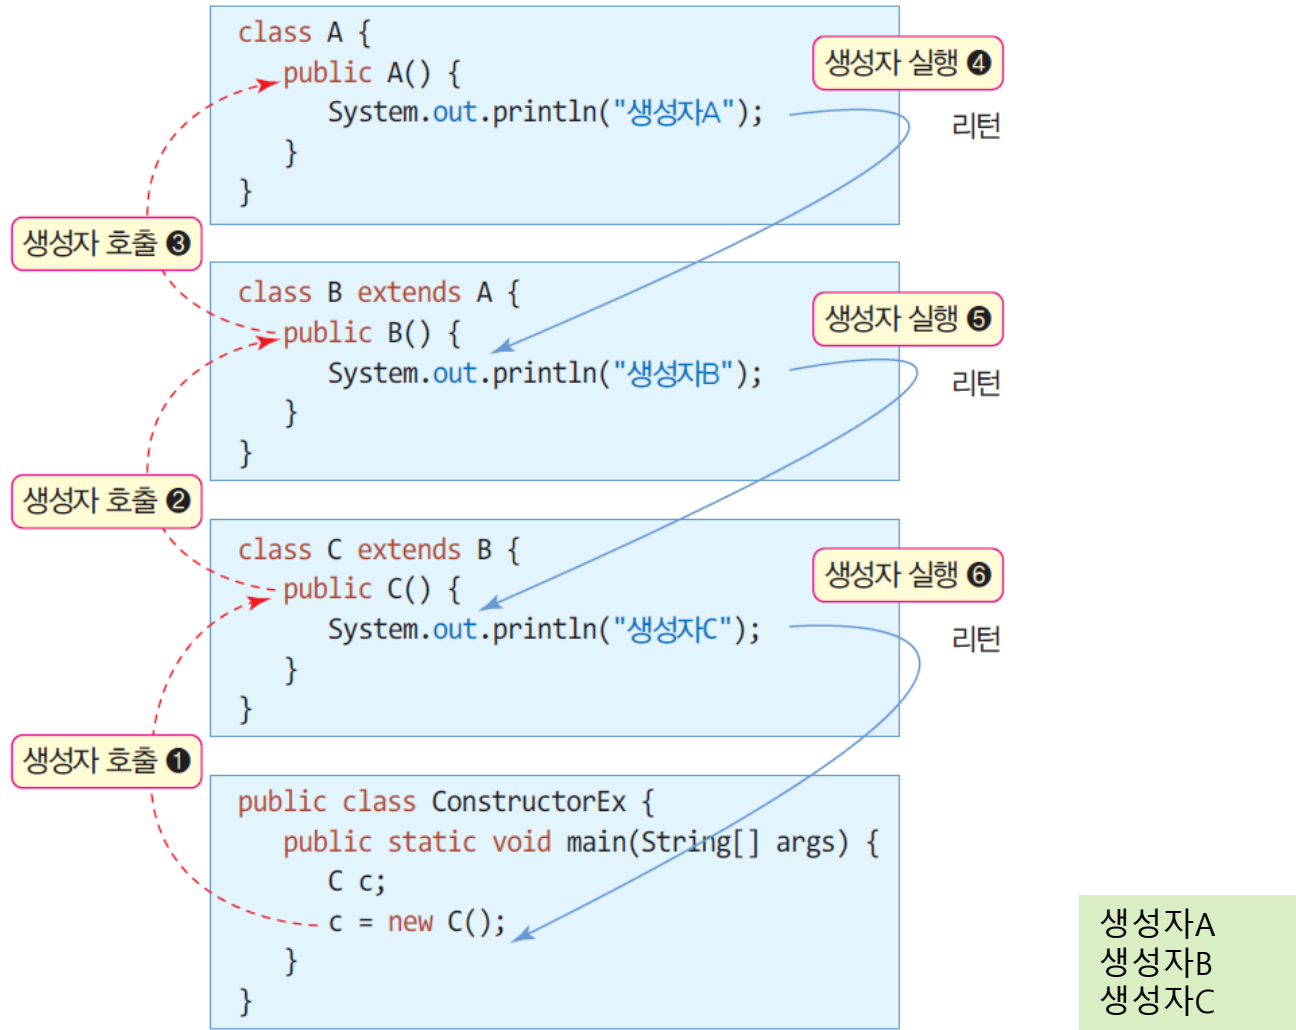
class A {
public A() {
System.out.println("생성자A");
}
}

생성자 실행 ❹

리턴

생성자 호출 ❸

class B extends A {
public B() {
System.out.println("생성자B");
}
}

생성자 실행 ❺

리턴

생성자 호출 ❷

class C extends B {
public C() {
System.out.println("생성자C");
}
}

생성자 실행 ❻

리턴

생성자 호출 ❶

public class ConstructorEx {
public static void main(String[] args) {
C c;
c = new C();
}
}

생성자A
생성자B
생성자C